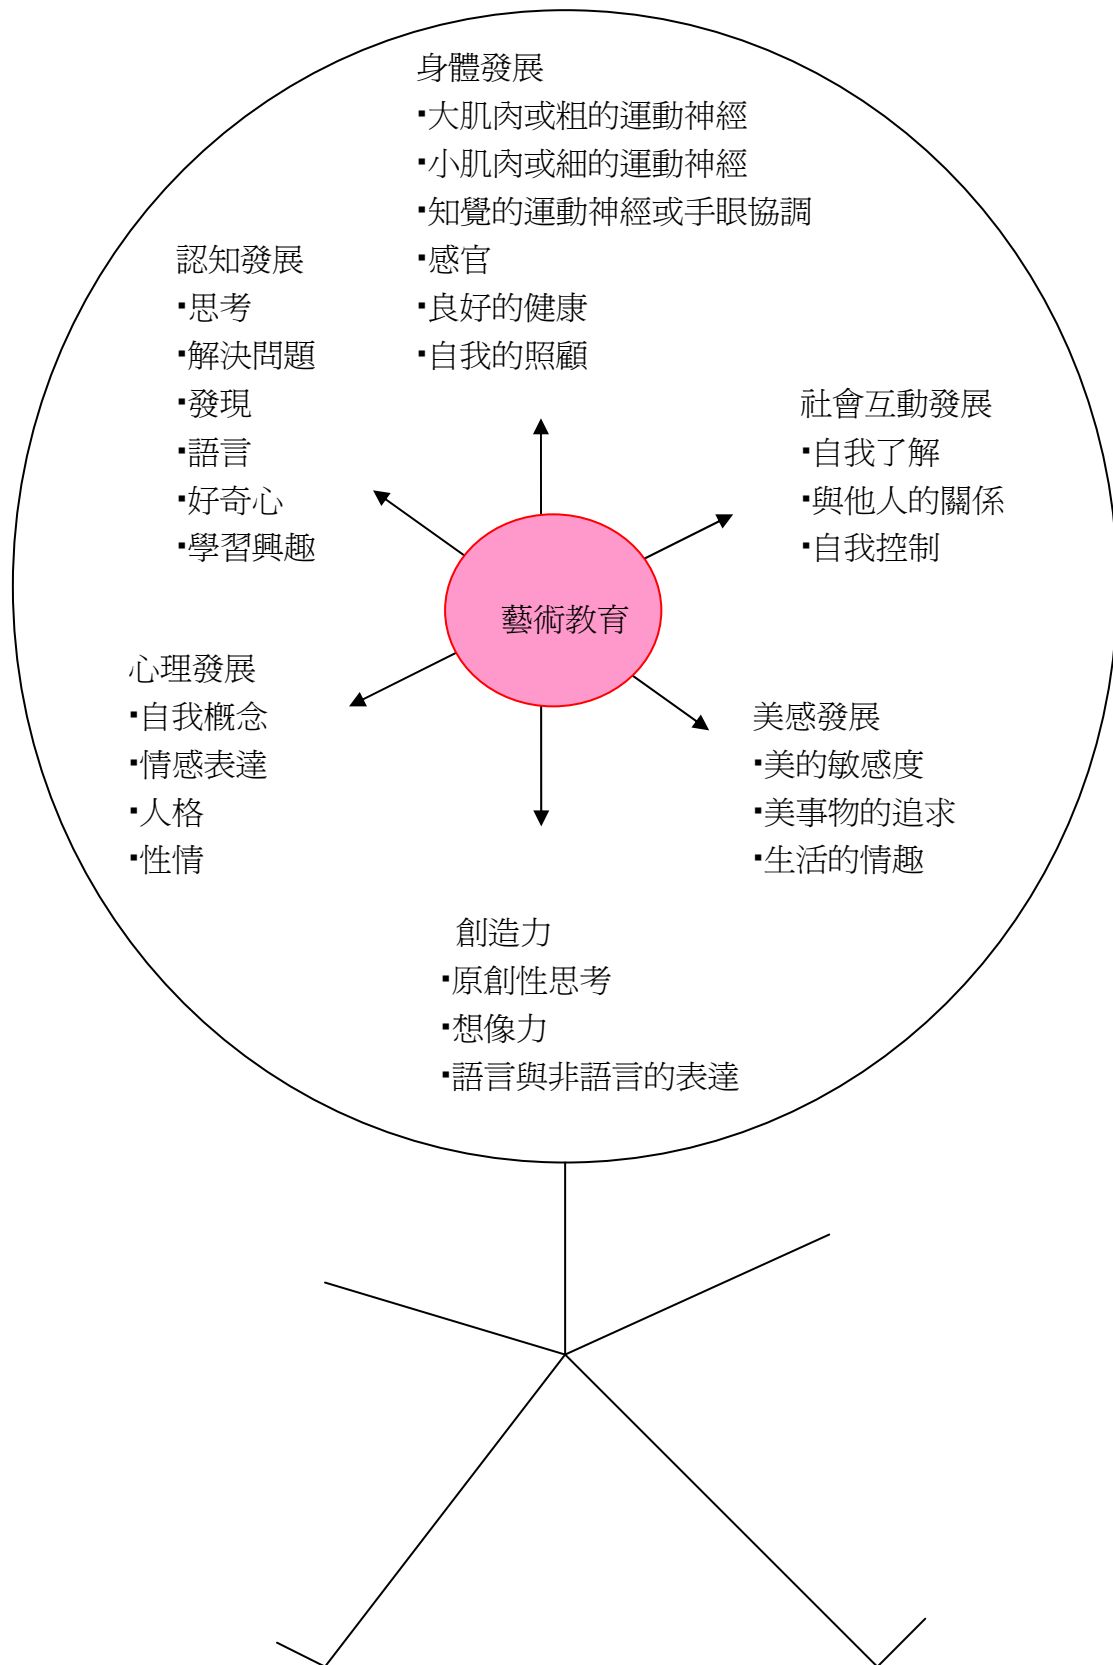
身體發展
▪大肌肉或粗的運動神經
▪小肌肉或細的運動神經
▪知覺的運動神經或手眼協調
▪感官
▪良好的健康
▪自我的照顧

認知發展
▪思考
▪解決問題
▪發現
▪語言
▪好奇心
▪學習興趣

社會互動發展
▪自我了解
▪與他人的關係
▪自我控制

藝術教育

心理發展
▪自我概念
▪情感表達
▪人格
▪性情

美感發展
▪美的敏感度
▪美事物的追求
▪生活的情趣

創造力
▪原創性思考
▪想像力
▪語言與非語言的表達